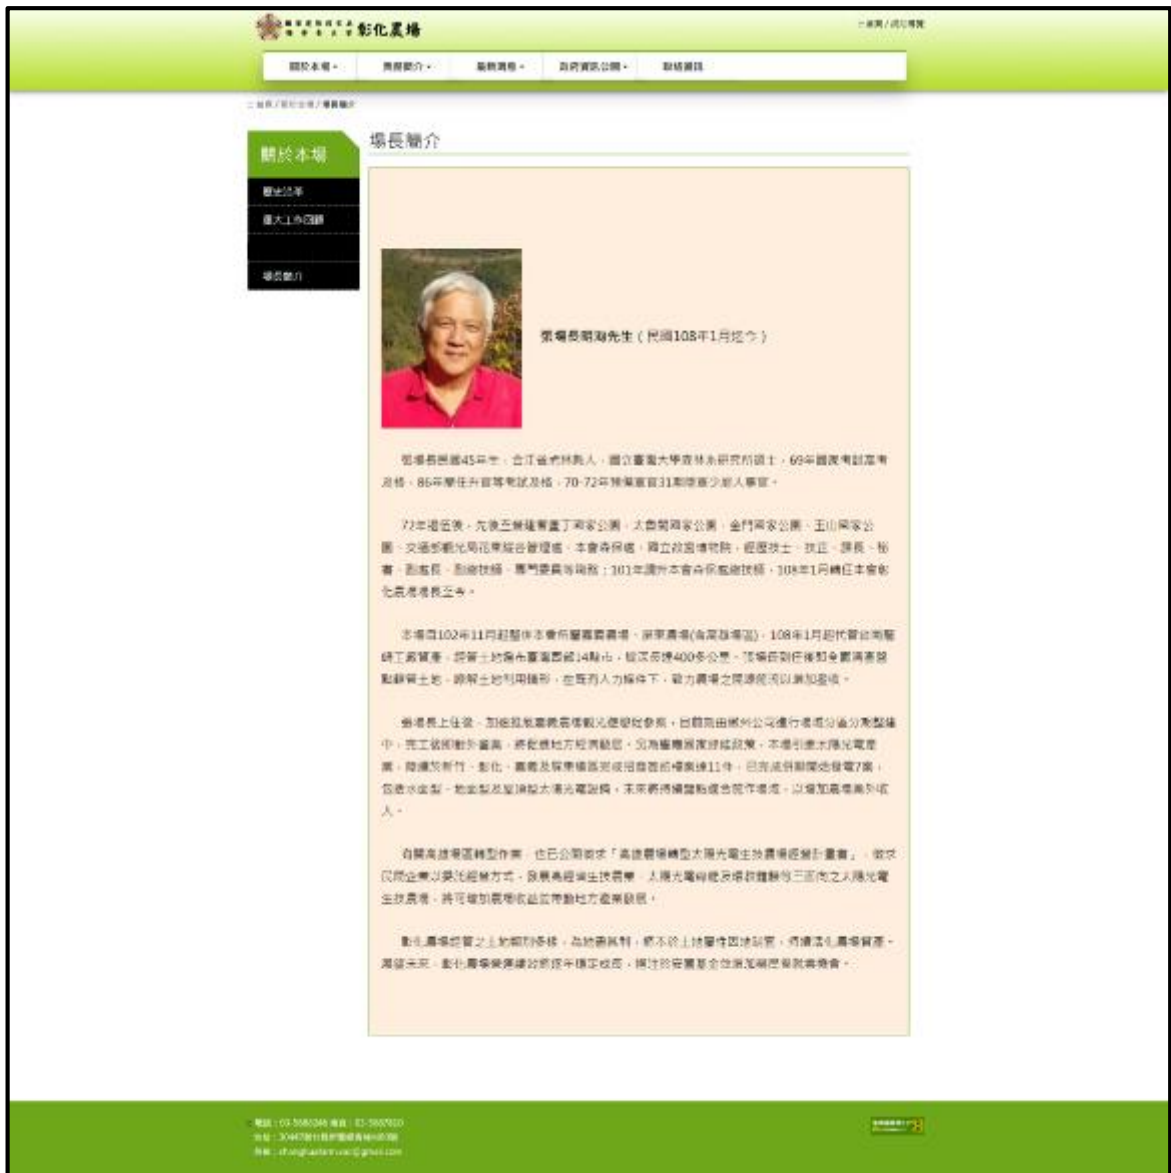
彰化農場

首頁 / 網站導覽

關於本場 | 業務簡介 | 最新消息 | 政府資訊公開 | 聯絡資訊

首頁 / 關於本場 / 場長簡介

關於本場

歷史沿革

重大工作回顧

場長簡介

場長簡介

張場長明瀚先生（民國108年1月迄今）

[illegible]

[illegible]

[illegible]

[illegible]

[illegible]

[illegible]

電話：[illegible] 傳真：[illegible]
地址：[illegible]
信箱：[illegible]